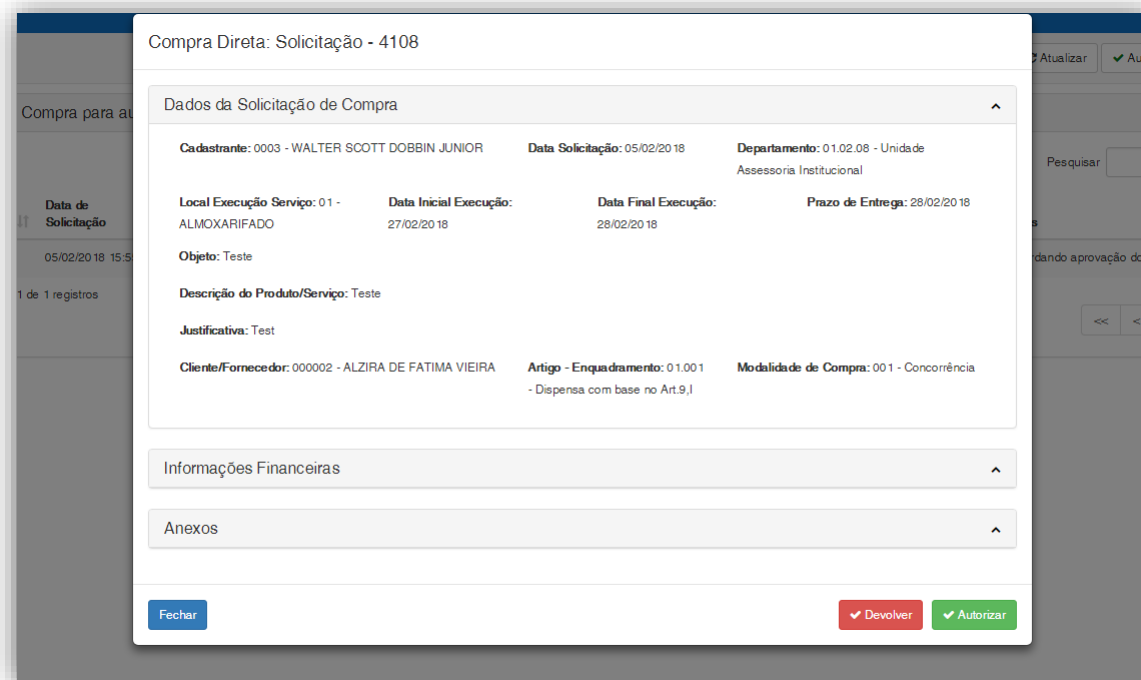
Atualizar
Au
Compra para au
Pesquisar
Data de Solicitação
05/02/2018 15:5
rdando aprovação do
1 de 1 registros
<<
<

Compra Direta: Solicitação - 4108

Dados da Solicitação de Compra

Cadastrante: 0003 - WALTER SCOTT DOBBIN JUNIOR
Data Solicitação: 05/02/2018
Departamento: 01.02.08 - Unidade Assessoria Institucional

Local Execução Serviço: 01 - ALMOXARIFADO
Data Inicial Execução: 27/02/2018
Data Final Execução: 28/02/2018
Prazo de Entrega: 28/02/2018

Objeto: Teste

Descrição do Produto/Serviço: Teste

Justificativa: Test

Cliente/Fornecedor: 000002 - ALZIRA DE FATIMA VIEIRA
Artigo - Enquadramento: 01.001 - Dispensa com base no Art.9,I
Modalidade de Compra: 001 - Concorrência

Informações Financeiras

Anexos

Fechar
Devolver
Autorizar